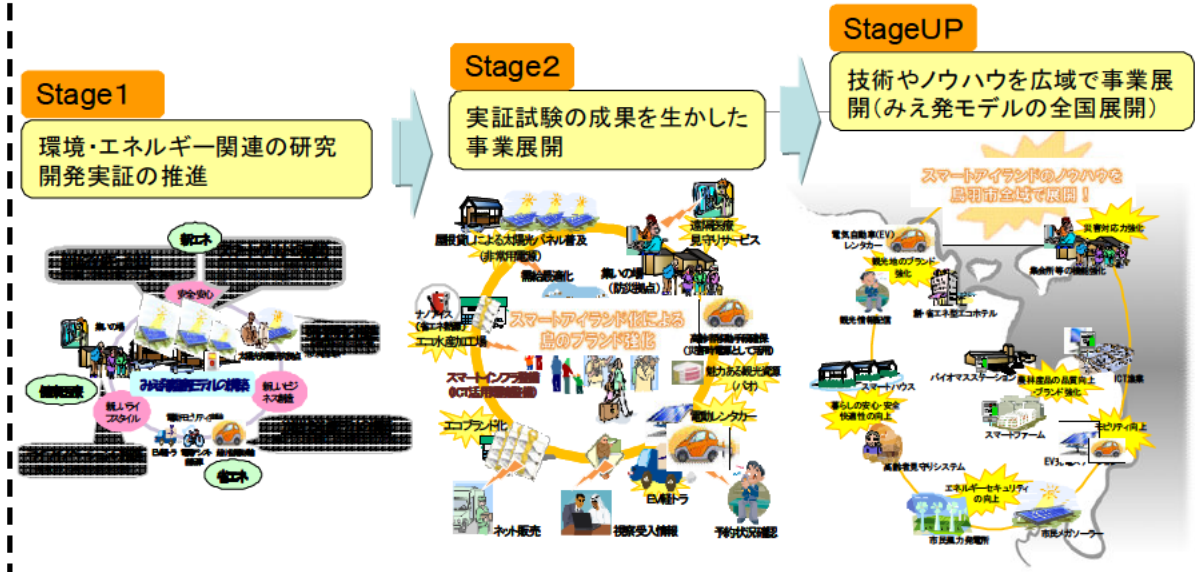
Stage1

環境・エネルギー関連の研究開発実証の推進

創エネ

安全安心

集いの場

みえ発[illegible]モデルの構築

新しいビジネス創造

新しいライフスタイル

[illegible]

EV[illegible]

省エネ

Stage2

実証試験の成果を生かした事業展開

屋根貸しによる太陽光パネル普及（非常用電源）

遠隔医療見守りサービス

集いの場（防災拠点）

ナノハイブ（省エネ制御）

エコ水産加工場

スマートアイランド化による島のブランド強化

高齢者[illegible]

魅力ある観光資源（パオ）

スマートインフラ整備（ICT活用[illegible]）

電気レンタカー

エコブランド化

EV軽トラ

ネット販売

視察受入情報

予約状況確認

StageUP

技術やノウハウを広域で事業展開（みえ発モデルの全国展開）

スマートアイランドのノウハウを鳥羽市全域で展開！

電気自動車(EV)レンタカー

災害対応力強化

観光地のブランド強化

集会所等の機能強化

観光情報提供

創・省エネ型エコホテル

スマートハウス

バイオマスステーション

農林産品の品質向上ブランド強化

ICT漁業

暮らしの安心・安全快適性の向上

スマートファーム

モビリティ向上

高齢者見守りシステム

EV3

エネルギーセキュリティの向上

市民風力発電所

市民メガソーラー